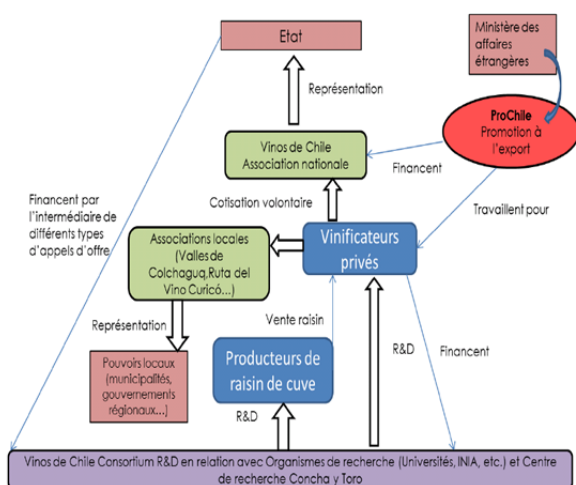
Etat

Ministère des affaires étrangères

Représentation

ProChile
Promotion à l'export

Vinos de Chile
Association nationale

Financent

Financent par l'intermédiaire de différents types d'appels d'offre

Cotisation volontaire

Travaillent pour

Associations locales (Valles de Colchagua,Ruta del Vino Curicó…)

Vinificateurs privés

Représentation

Vente raisin

Pouvoirs locaux (municipalités, gouvernements régionaux…)

Producteurs de raisin de cuve

R&D

Financent

R&D

Vinos de Chile Consortium R&D en relation avec Organismes de recherche (Universités, INIA, etc.) et Centre de recherche Concha y Toro